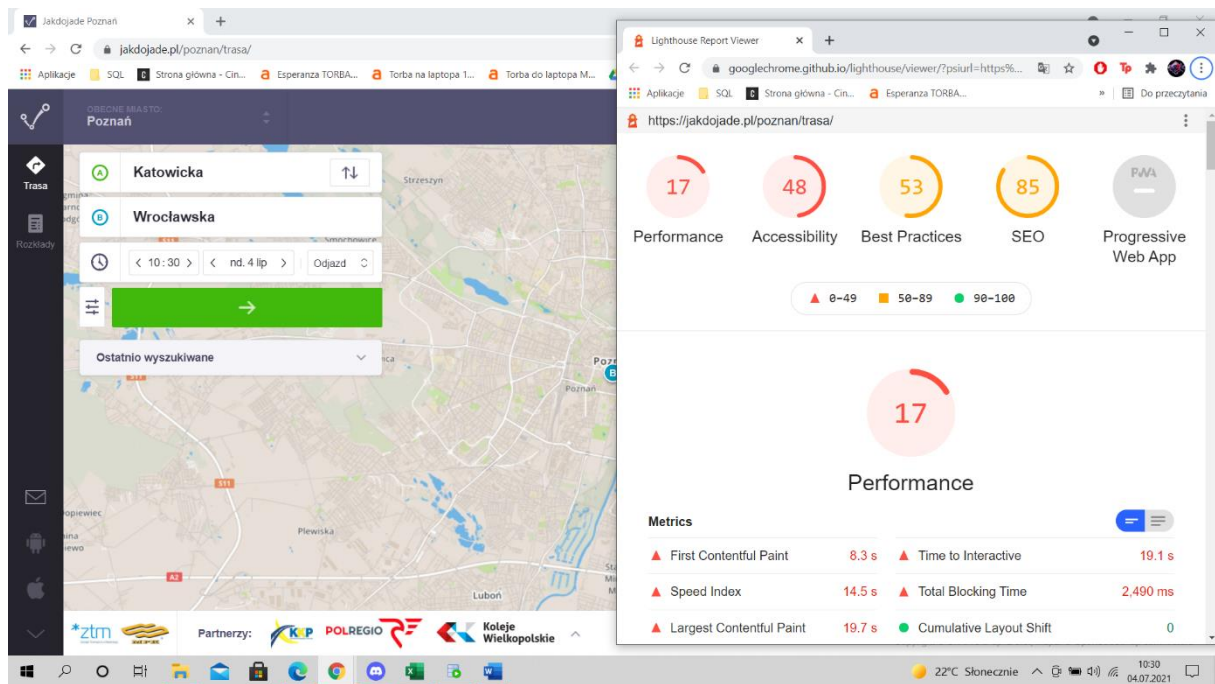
Jakdojade Poznań × +

jakdojade.pl/poznan/trasa/

Aplikacje SQL Strona główna - Cin... Esperanza TORBA... Torba na laptopa 1... Torba do laptopa M...

OBECNE MIASTO:
Poznań

Trasa

Rozkłady

Katowicka

Wrocławska

‹ 10:30 › ‹ nd. 4 lip › Odjazd

Ostatnio wyszukiwane

Strzeszyn

Smochowice

Poznań

Plewiska

Luboń

*ztm

Partnerzy: KP POLREGIO Koleje Wielkopolskie

Lighthouse Report Viewer × +

googlechrome.github.io/lighthouse/viewer/?psiurl=https%...

Aplikacje SQL Strona główna - Cin... Esperanza TORBA... Do przeczytania

https://jakdojade.pl/poznan/trasa/

17 Performance

48 Accessibility

53 Best Practices

85 SEO

PWA Progressive Web App

0-49 50-89 90-100

17

Performance

Metrics

| | | | |
|---|---|---|---|
| First Contentful Paint | 8.3 s | Time to Interactive | 19.1 s |
| Speed Index | 14.5 s | Total Blocking Time | 2,490 ms |
| Largest Contentful Paint | 19.7 s | Cumulative Layout Shift | 0 |

22°C Słonecznie 10:30 04.07.2021